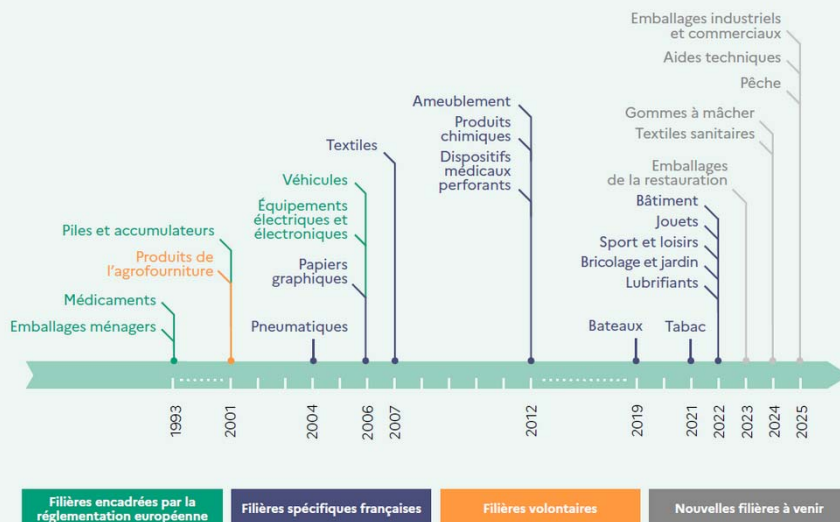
Emballages industriels et commerciaux
Aides techniques
Pêche
Gommes à mâcher
Textiles sanitaires
Emballages de la restauration
Ameublement
Produits chimiques
Dispositifs médicaux perforants
Textiles
Véhicules
Équipements électriques et électroniques
Papiers graphiques
Piles et accumulateurs
Produits de l'agrofourniture
Médicaments
Emballages ménagers
Pneumatiques
Bâtiment
Jouets
Sport et loisirs
Bricolage et jardin
Lubrifiants
Bateaux
Tabac

1993
2001
2004
2006
2007
2012
2019
2021
2022
2023
2024
2025

Filières encadrées par la réglementation européenne
Filières spécifiques françaises
Filières volontaires
Nouvelles filières à venir